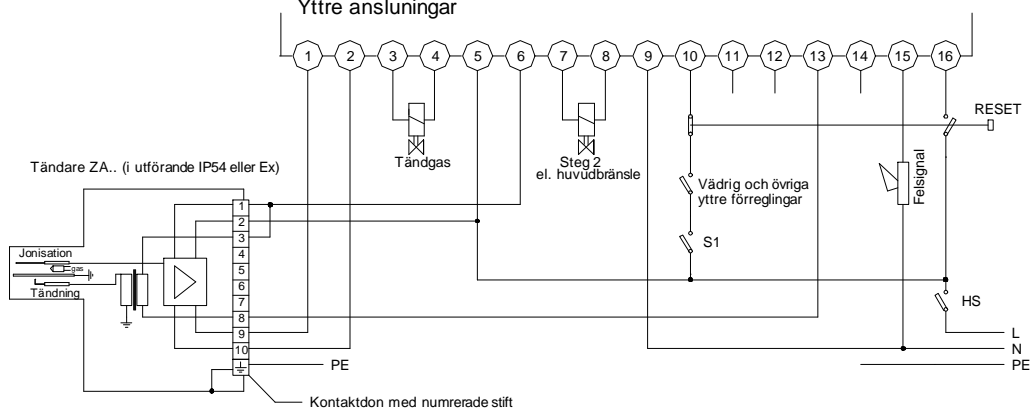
Yttre anslutningar

1 2 3 4 5 6 7 8 9 10 11 12 13 14 15 16

RESET

Tändgas

Steg 2
el. huvudbränsle

Tändare ZA.. (i utförande IP54 eller Ex)

Vädrig och övriga yttre förreglingar

Felsignal

S1

Jonisation

gas

Tändning

1
2
3
4
5
6
7
8
9
10

HS

L

N

PE

PE

Kontaktdon med numrerade stift